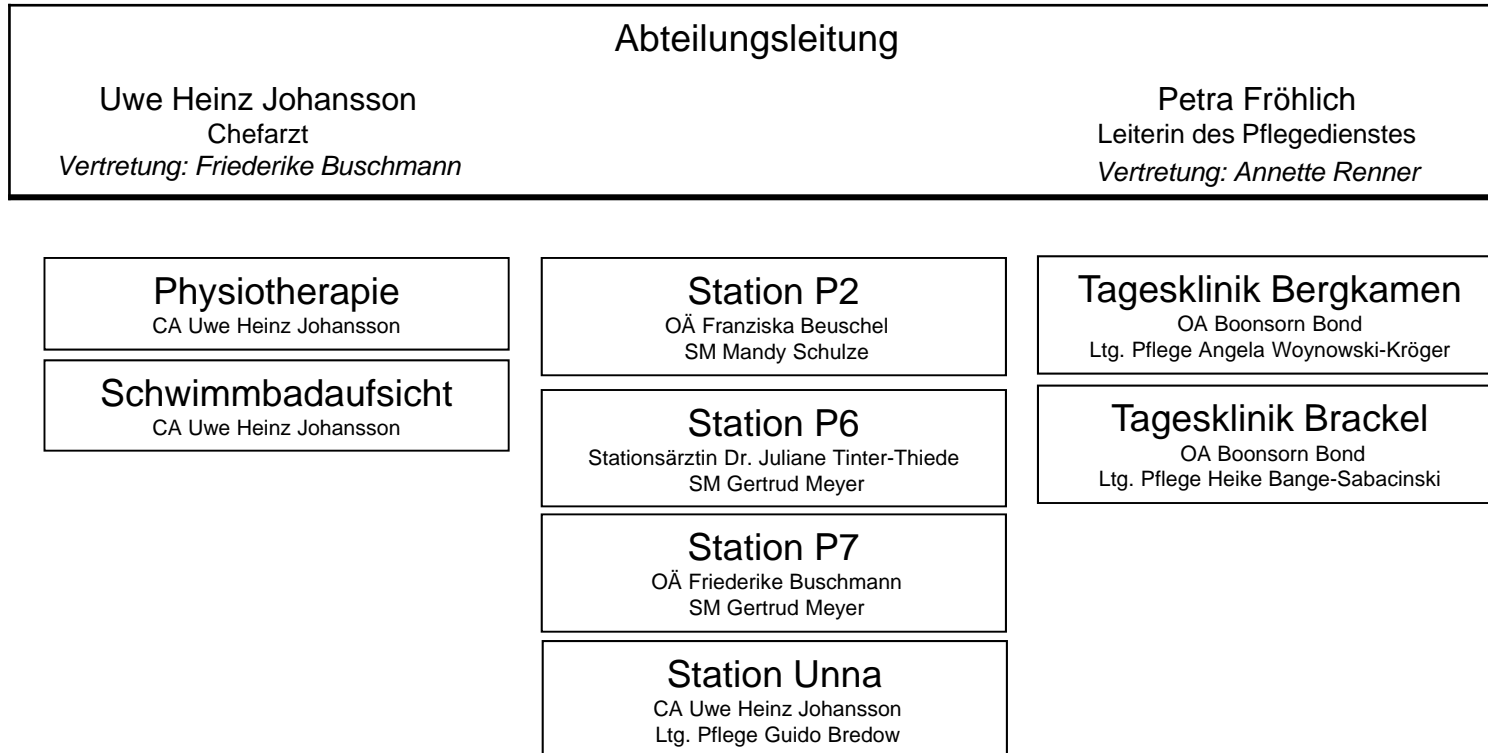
Abteilungsleitung

Uwe Heinz Johansson
Chefarzt
Vertretung: Friederike Buschmann

Petra Fröhlich
Leiterin des Pflegedienstes
Vertretung: Annette Renner

Physiotherapie
CA Uwe Heinz Johansson

Schwimmbadaufsicht
CA Uwe Heinz Johansson

Station P2
OÄ Franziska Beuschel
SM Mandy Schulze

Station P6
Stationsärztin Dr. Juliane Tinter-Thiede
SM Gertrud Meyer

Station P7
OÄ Friederike Buschmann
SM Gertrud Meyer

Station Unna
CA Uwe Heinz Johansson
Ltg. Pflege Guido Bredow

Tagesklinik Bergkamen
OA Boonsorn Bond
Ltg. Pflege Angela Woynowski-Kröger

Tagesklinik Brackel
OA Boonsorn Bond
Ltg. Pflege Heike Bange-Sabacinski